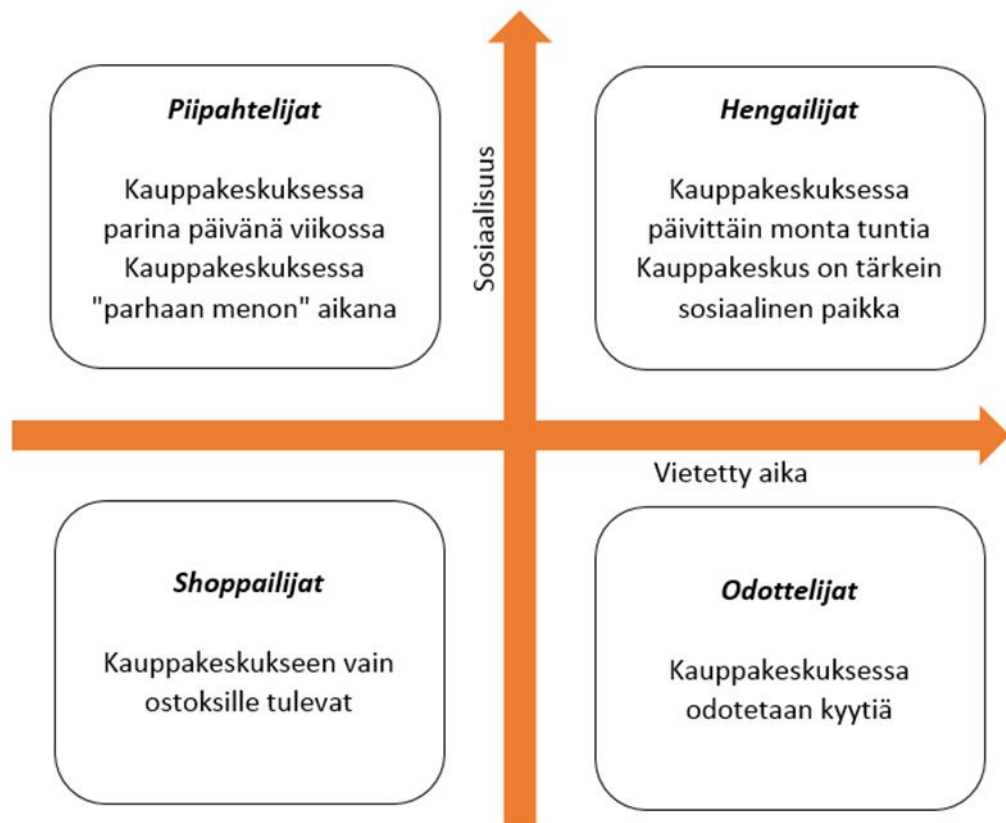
Piipahtelijat

Kauppakeskuksessa parina päivänä viikossa
Kauppakeskuksessa "parhaan menon" aikana

Sosiaalisuus

Hengailijat

Kauppakeskuksessa päivittäin monta tuntia
Kauppakeskus on tärkein sosiaalinen paikka

Vietetty aika

Shoppailijat

Kauppakeskukseen vain ostoksille tulevat

Odottelijat

Kauppakeskuksessa odotetaan kyytiä